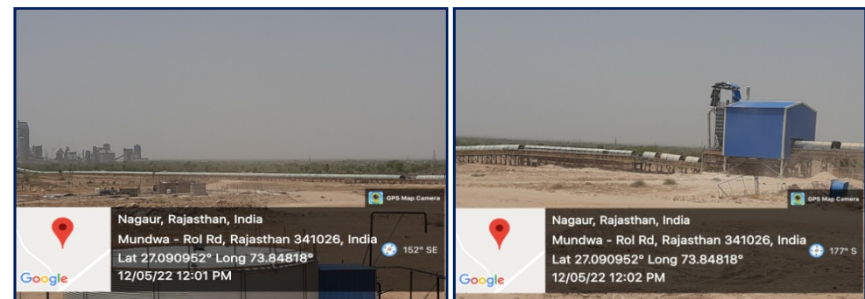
GPS Map Camera

Nagaur, Rajasthan, India
Mundwa - Rol Rd, Rajasthan 341026, India
Lat 27.090952° Long 73.84818°
12/05/22 12:01 PM

152° SE

Google

GPS Map Camera

Nagaur, Rajasthan, India
Mundwa - Rol Rd, Rajasthan 341026, India
Lat 27.090952° Long 73.84818°
12/05/22 12:02 PM

177° S

Google